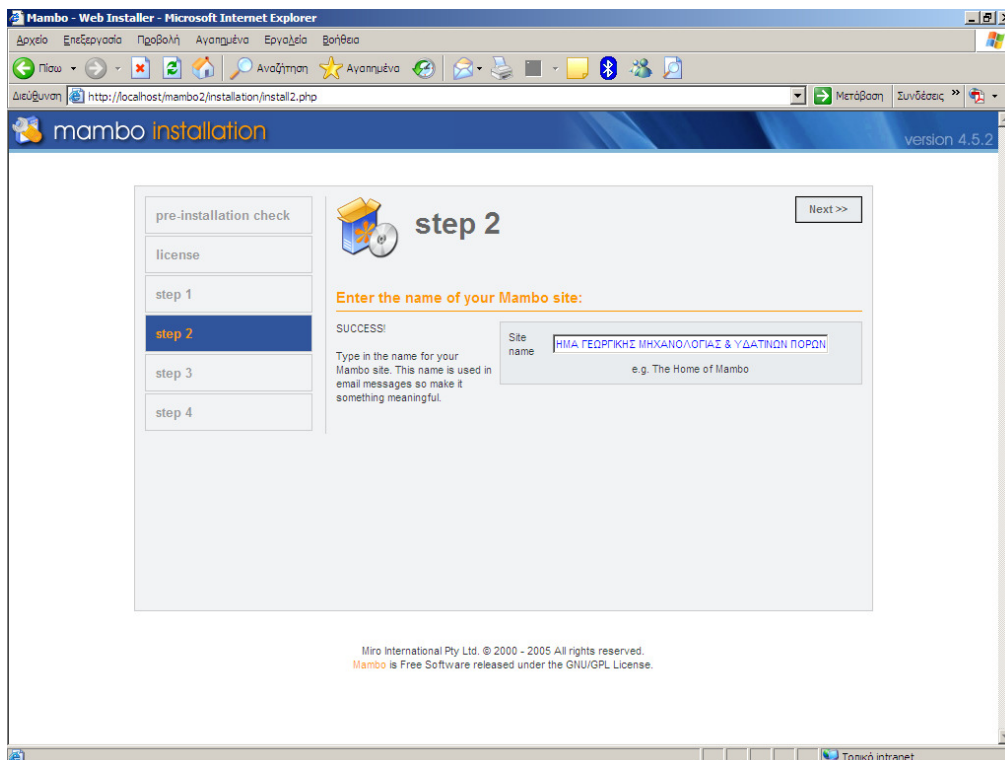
Mambo - Web Installer - Microsoft Internet Explorer

Αρχείο Επεξεργασία Προβολή Αγαπημένα Εργαλεία Βοήθεια

Πίσω Αναζήτηση Αγαπημένα

Διεύθυνση http://localhost/mambo2/installation/install2.php Μετάβαση Συνδέσεις »

mambo installation

version 4.5.2

pre-installation check

license

step 1

step 2

step 3

step 4

step 2

Next >>

Enter the name of your Mambo site:

SUCCESS!

Type in the name for your Mambo site. This name is used in email messages so make it something meaningful.

Site name ΗΜΑ ΓΕΩΡΓΙΚΗΣ ΜΗΧΑΝΟΛΟΓΙΑΣ & ΥΔΑΤΙΝΩΝ ΠΟΡΩΝ

e.g. The Home of Mambo

Miro International Pty Ltd. © 2000 - 2005 All rights reserved.
Mambo is Free Software released under the GNU/GPL License.

Τοπικό intranet